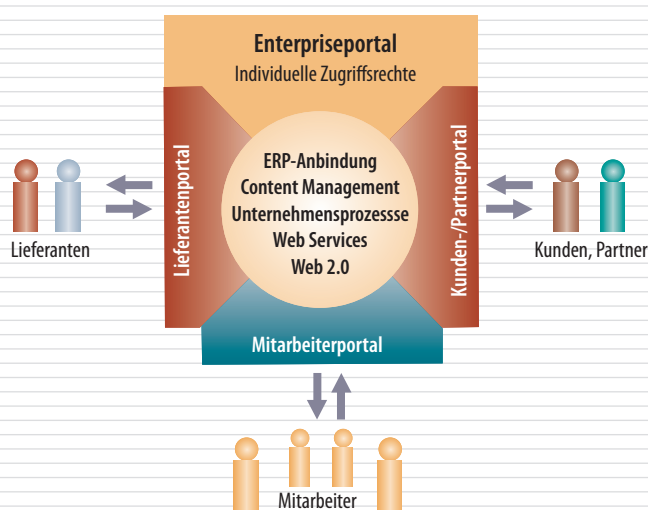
Enterpriseportal
Individuelle Zugriffsrechte

Lieferantenportal

ERP-Anbindung
Content Management
Unternehmensprozessse
Web Services
Web 2.0

Kunden-/Partnerportal

Lieferanten

Kunden, Partner

Mitarbeiterportal

Mitarbeiter